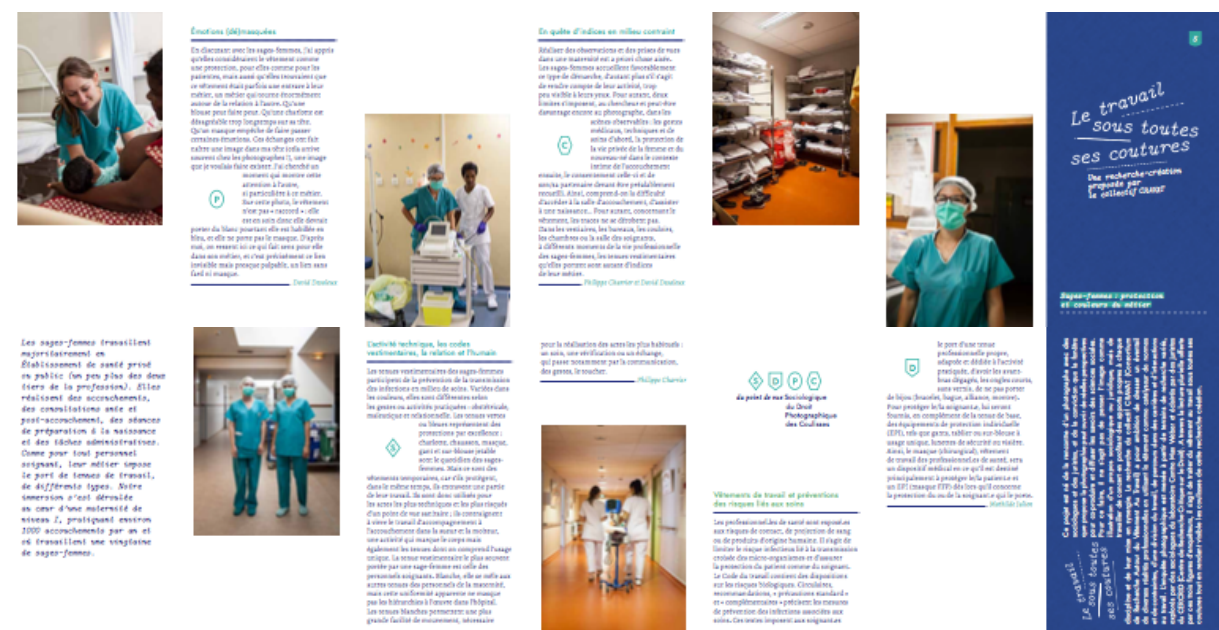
Émotions (dé)masquées

En discutant avec les sages-femmes, j'ai appris qu'elles considéraient le vêtement comme une protection, pour elles comme pour les patientes, mais aussi qu'elles trouvaient que ce vêtement était parfois une entrave à leur métier, un métier qui noue énormément autour de la relation à l'autre. Qu'une blouse pour faire peur. Qu'une charlotte est désagréable trop longtemps sur sa tête. Qu'un masque empêche de faire passer certaines émotions. Ces échanges ont fait naître une image dans ma tête (cela arrive souvent chez les photographes !), une image que je voulais faire exister. J'ai cherché un moment qui montre cette attention à l'autre, si particulière à ce métier. Sur cette photo, le vêtement n'est pas « raccord » : elle est en soin donc elle devrait porter du blanc pourtant elle est habillée en bleu, et elle ne porte pas le masque. D'après moi, on ressent ici ce qui fait leur valeur dans son métier, et c'est précisément ce lien invisible mais presque palpable, un lien sans fard ni masque.

P

David Daudeau

Les sages-femmes travaillent majoritairement en établissement de santé privé ou public (un peu plus des deux tiers de la profession). Elles réalisent des accouchements, des consultations ante et post-accouchement, des séances de préparation à la naissance et des tâches administratives. Comme tout personnel soignant, leur métier impose le port de tenues de travail, de différents types. Notre immersion s'est déroulée au cœur d'une maternité de niveau 2, pratiquant environ 3000 accouchements par an et où travaillent une vingtaine de sages-femmes.

L'activité technique, les codes vestimentaires, la relation et l'humain

Les tenues vestimentaires des sages-femmes participent de la prévention de la transmission des infections en milieu de soins. Variées dans les couleurs, elles sont différentes selon les gestes ou activités pratiquées : obstétricale, maïeutique et relationnelle. Les tenues vertes ou bleues représentent des protections par excellence : charlotte, chaussons, masque, gants et sur-blouse jetable sont le quotidien des sages-femmes. Mais ce sont des vêtements temporaires, car s'ils protègent, dans le même temps, ils entravent une partie de leur travail. Ils sont donc utilisés pour les actes les plus techniques et les plus risqués d'un point de vue sanitaire ; ils contraignent à vivre le travail d'accompagnement à l'accouchement dans la sueur et la moiteur, une activité qui marque le corps mais également les tenues dont on comprend l'usage unique. La tenue vestimentaire la plus souvent portée par une sage-femme est celle des personnels soignants. Blanche, elle se mêle aux autres tenues des personnels de la maternité, mais cette uniformité apparente ne masque pas les hiérarchies à l'œuvre dans l'hôpital. Les tenues blanches permettent une plus grande facilité de mouvement, nécessaire

S

pour la réalisation des actes les plus habituels : un soin, une vérification ou un échange, qui passe notamment par la communication, des gestes, le toucher.

Philippe Charrier

En quête d'indices en milieu contraint

Réaliser des observations et des prises de vues dans une maternité est a priori chose aisée. Les sages-femmes accueillent favorablement ce type de démarche, d'autant plus s'il s'agit de rendre compte de leur activité, trop peu visible à leurs yeux. Pour autant, deux limites s'imposent, au chercheur et peut-être davantage encore au photographe, dans les actions observables : les gestes médicaux, techniques et de soins d'abord, la protection de la vie privée de la femme et du nouveau-né dans le contexte intime de l'accouchement ensuite. Le consentement celle-ci et de son/sa partenaire devant être préalablement recueilli. Ainsi, comprend-on la difficulté d'accéder à la salle d'accouchement, d'assister « une naissance ». Pour autant, concernant le vêtement, les traces ne se dérobent pas. Dans les vestiaires, les bureaux, les couloirs, les chambres ou la salle des soignants, à différents moments de la vie professionnelle des sages-femmes, les tenues vestimentaires qu'elles portent sont autant d'indices de leur métier.

C

Philippe Charrier et David Daudeau

S D P C

du point de vue Sociologique du Droit Photographique des Coulisses

Vêtements de travail et préventions des risques liés aux soins

Les professionnel·les de santé sont exposé·es aux risques de contact, de projection de sang ou de produits d'origine humaine. Il s'agit de limiter le risque infectieux lié à la transmission croisée des micro-organismes et d'assurer la protection du patient comme du soignant. Le Code du travail contient des dispositions sur les risques biologiques. Circulaires, recommandations, « précautions standard » et « complémentaires » précisent les mesures de prévention des infections associées aux soins. Ces textes imposent aux soignant·es

D

le port d'une tenue professionnelle propre, adaptée et dédiée à l'activité pratiquée, d'avoir les avant-bras dégagés, les ongles courts, sans vernis, de ne pas porter de bijou (bracelet, bague, alliance, montre). Pour protéger la/le soignant·e, lui seront fournis, en complément de la tenue de base, des équipements de protection individuelle (EPI), tels que gants, tablier ou sur-blouse à usage unique, lunettes de sécurité ou visière. Ainsi, le masque (chirurgical), vêtement de travail des professionnel·les de santé, sera un dispositif médical en ce qu'il est destiné principalement à protéger le/la patient·e et un EPI (masque FFP) dès lors qu'il concerne la protection du ou de la soignant·e qui le porte.

Mathilde Julien

5

Le travail sous toutes ses coutures

Une recherche-création proposée par le collectif CAMAT

Sages-femmes : protection et couleurs du métier

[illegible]

Le travail sous toutes ses coutures